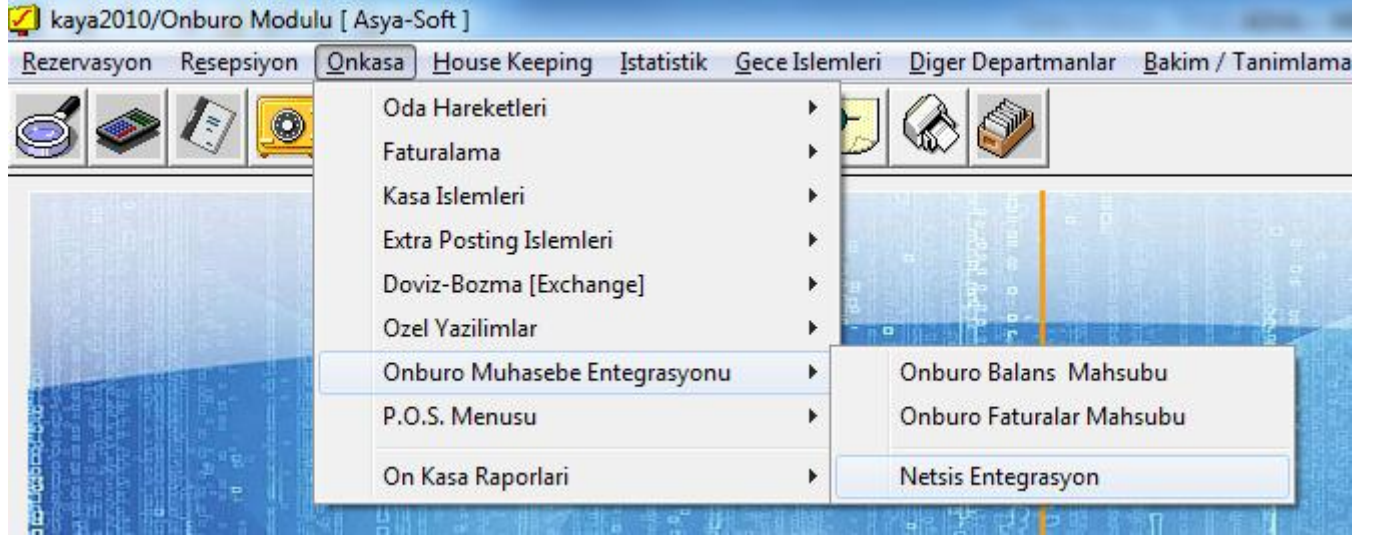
kaya2010/Onburo Modulu [ Asya-Soft ]

Rezervasyon Resepsiyon Onkasa House Keeping Istatistik Gece Islemleri Diger Departmanlar Bakim / Tanimlama

Oda Hareketleri
Faturalama
Kasa Islemleri
Extra Posting Islemleri
Doviz-Bozma [Exchange]
Ozel Yazilimlar
Onburo Muhasebe Entegrasyonu
P.O.S. Menusu
On Kasa Raporlari

Onburo Balans Mahsubu
Onburo Faturalar Mahsubu
Netsis Entegrasyon